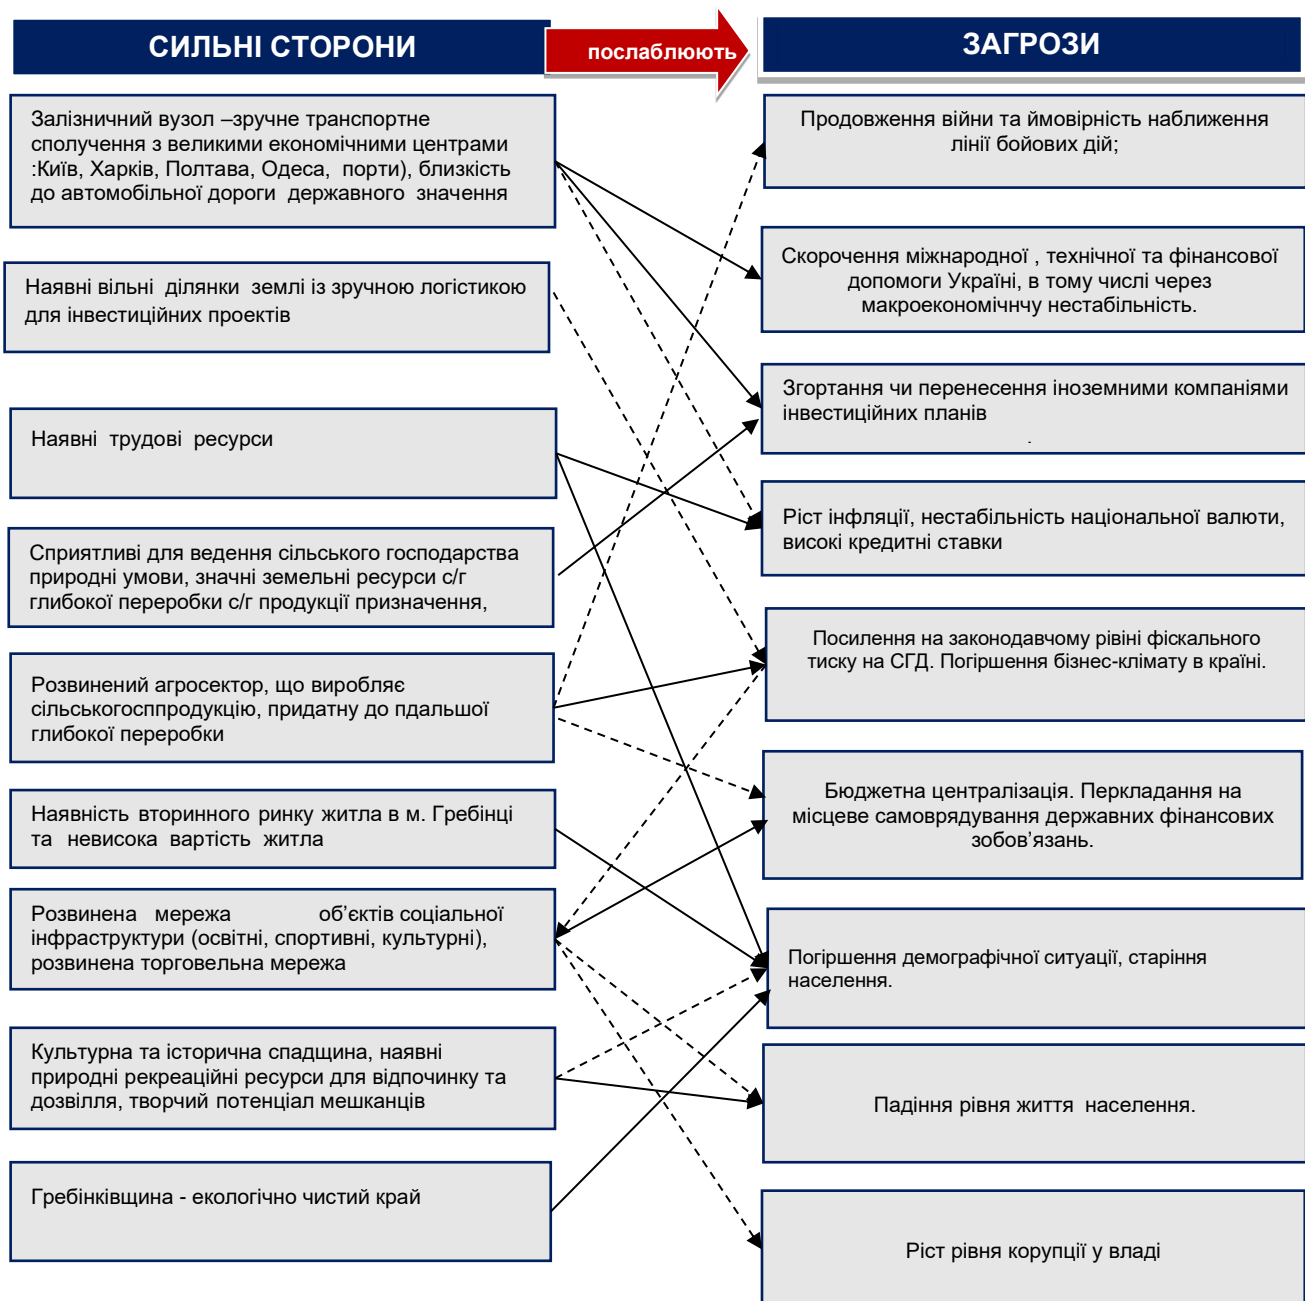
СИЛЬНІ СТОРОНИ

послаблюють

ЗАГРОЗИ

Залізничний вузол –зручне транспортне сполучення з великими економічними центрами :Київ, Харків, Полтава, Одеса, порти), близкість до автомобільної дороги державного значення

Наявні вільні ділянки землі із зручною логістикою для інвестиційних проектів

Наявні трудові ресурси

Сприятливі для ведення сільського господарства природні умови, значні земельні ресурси с/г глибокої переробки с/г продукції призначення,

Розвинений агросектор, що виробляє сільськогосппродукцію, придатну до пдальшої глибокої переробки

Наявність вторинного ринку житла в м. Гребінці та невисока вартість житла

Розвинена мережа об’єктів соціальної інфраструктури (освітні, спортивні, культурні), розвинена торговельна мережа

Культурна та історична спадщина, наявні природні рекреаційні ресурси для відпочинку та дозвілля, творчий потенціал мешканців

Гребінківщина - екологічно чистий край

Продовження війни та ймовірність наближення лінії бойових дій;

Скорочення міжнародної , технічної та фінансової допомоги Україні, в тому числі через макроекономічнчу нестабільність.

Згортання чи перенесення іноземними компаніями інвестиційних планів

Ріст інфляції, нестабільність національної валюти, високі кредитні ставки

Посилення на законодавчому рівні фіскального тиску на СГД. Погіршення бізнес-клімату в країні.

Бюджетна централізація. Перкладання на місцеве самоврядування державних фінансових зобов’язань.

Погіршення демографічної ситуації, старіння населення.

Падіння рівня життя населення.

Ріст рівня корупції у владі